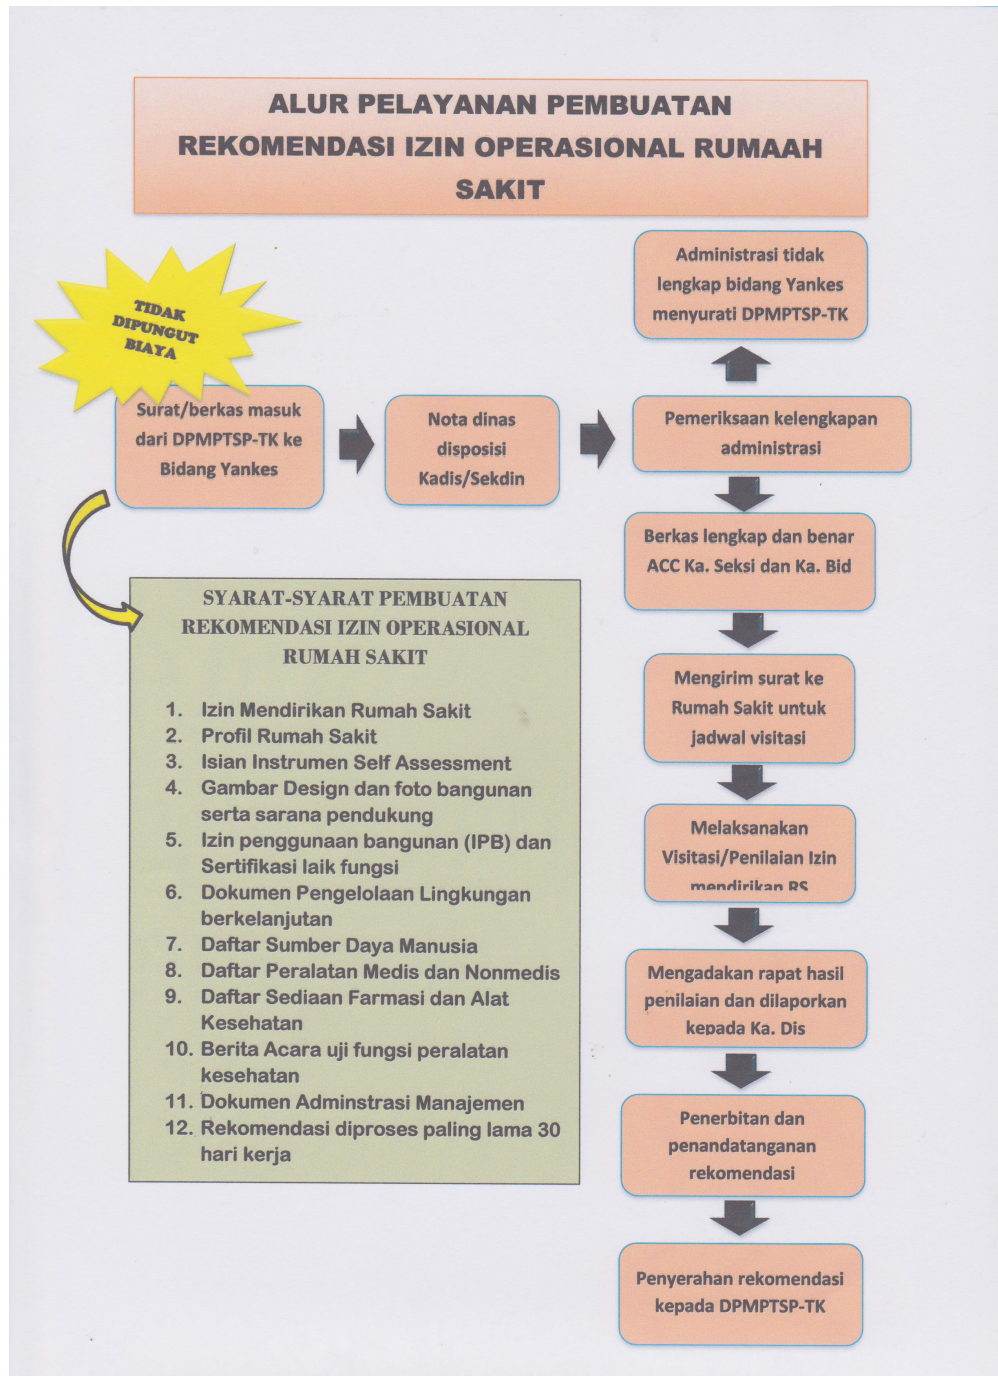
ALUR PELAYANAN PEMBUATAN REKOMENDASI IZIN OPERASIONAL RUMAAH SAKIT

TIDAK DIPUNGUT BIAYA

Surat/berkas masuk dari DPMPTSP-TK ke Bidang Yankes

Nota dinas disposisi Kadis/Sekdin

Administrasi tidak lengkap bidang Yankes menyurati DPMPTSP-TK

Pemeriksaan kelengkapan administrasi

Berkas lengkap dan benar ACC Ka. Seksi dan Ka. Bid

Mengirim surat ke Rumah Sakit untuk jadwal visitasi

Melaksanakan Visitasi/Penilaian Izin mendirikan RS

Mengadakan rapat hasil penilaian dan dilaporkan kepada Ka. Dis

Penerbitan dan penandatanganan rekomendasi

Penyerahan rekomendasi kepada DPMPTSP-TK

SYARAT-SYARAT PEMBUATAN REKOMENDASI IZIN OPERASIONAL RUMAH SAKIT

1. Izin Mendirikan Rumah Sakit
2. Profil Rumah Sakit
3. Isian Instrumen Self Assessment
4. Gambar Design dan foto bangunan serta sarana pendukung
5. Izin penggunaan bangunan (IPB) dan Sertifikasi laik fungsi
6. Dokumen Pengelolaan Lingkungan berkelanjutan
7. Daftar Sumber Daya Manusia
8. Daftar Peralatan Medis dan Nonmedis
9. Daftar Sediaan Farmasi dan Alat Kesehatan
10. Berita Acara uji fungsi peralatan kesehatan
11. Dokumen Adminstrasi Manajemen
12. Rekomendasi diproses paling lama 30 hari kerja